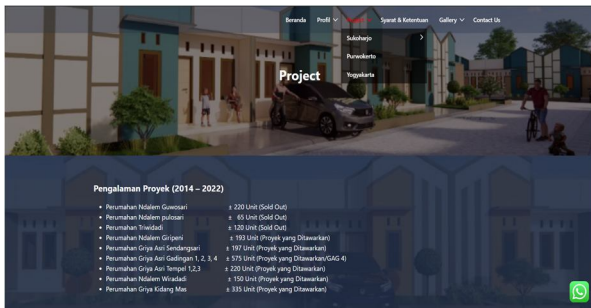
Beranda Profil Syarat & Ketentuan Gallery Contact Us

Sukoharjo
Purwokerto
Yogyakarta

Project

Pengalaman Proyek (2014 – 2022)

- Perumahan Ndalem Guwosari ± 220 Unit (Sold Out)
- Perumahan Ndalem pulosari ± 65 Unit (Sold Out)
- Perumahan Triwidadi ± 120 Unit (Sold Out)
- Perumahan Ndalem Giripeni ± 193 Unit (Proyek yang Ditawarkan)
- Perumahan Griya Asri Sendangsari ± 197 Unit (Proyek yang Ditawarkan)
- Perumahan Griya Asri Gadingan 1, 2, 3, 4 ± 575 Unit (Proyek yang Ditawarkan/GAG 4)
- Perumahan Griya Asri Tempel 1,2,3 ± 220 Unit (Proyek yang Ditawarkan)
- Perumahan Ndalem Wiradadi ± 150 Unit (Proyek yang Ditawarkan)
- Perumahan Griya Kidang Mas ± 335 Unit (Proyek yang Ditawarkan)